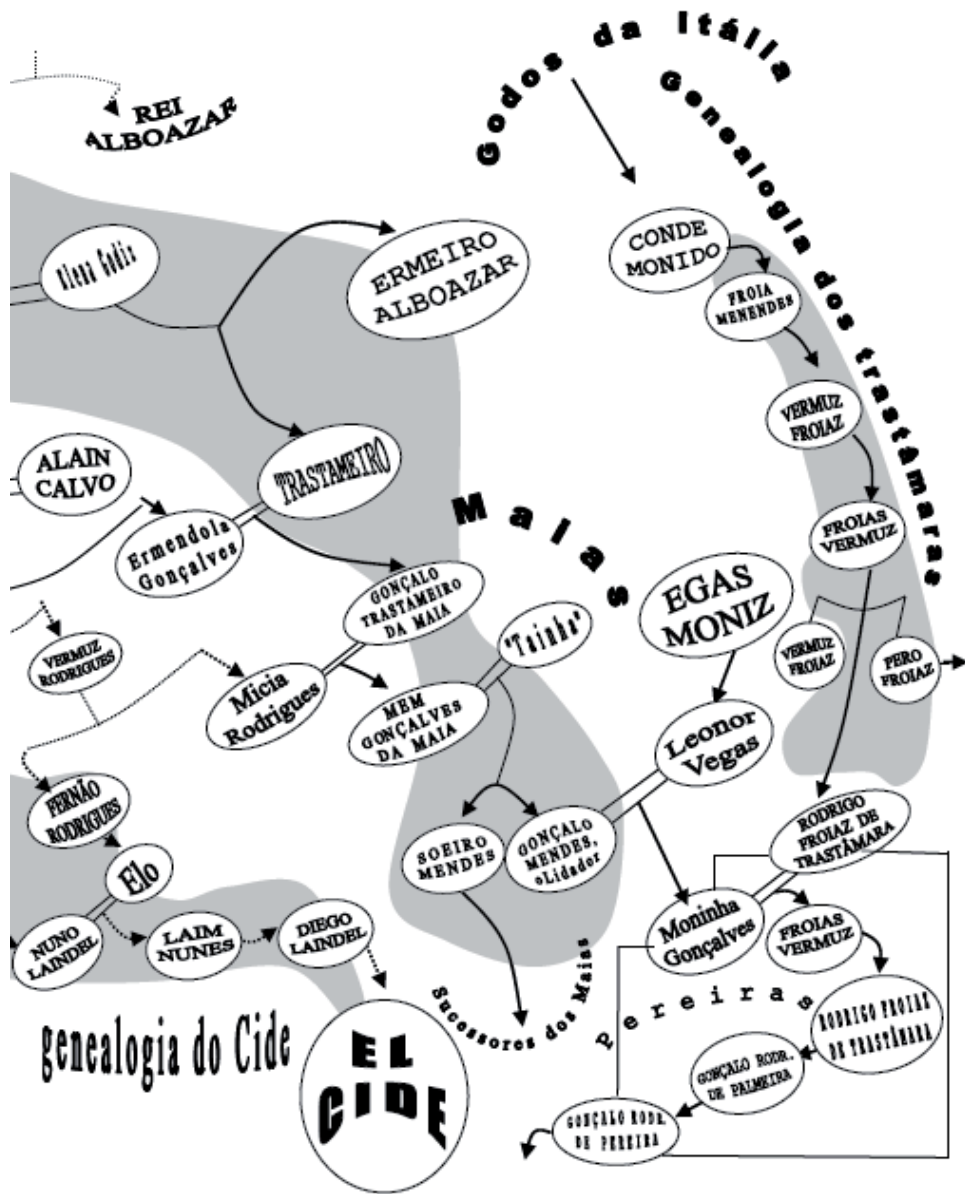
REI ALBOAZAR

Godos da Itália

Genealogia dos trastâmaras

Elena Gótica

ERMEIRO ALBOAZAR

CONDE MONIDO

FROIA MENENDES

VERMUZ FROIAZ

ALAIN CALVO

TRASTAMEIRO

Maias

FROIAS VERMUZ

Ermendola Gonçalves

GONÇALO TRASTAMEIRO DA MAIA

EGAS MONIZ

VERMUZ RODRIGUES

"Tainha"

VERMUZ FROIAZ

PERO FROIAZ

Micia Rodrigues

MEM GONÇALVES DA MAIA

Leonor Vegas

FERNÃO RODRIGUES

SOEIRO MENDES

GONÇALO MENDES, o Lidador

RODRIGO FROIAZ DE TRASTÂMARA

Elo

Moninha Gonçalves

FROIAS VERMUZ

NUNO LAINDEL

LAIM NUNES

DIEGO LAINDEL

Sucessores dos Maias

Pereiras

RODRIGO FROIAZ DE TRASTÂMARA

genealogia do Cide

EL CIDE

GONÇALO RODR. DE PALMEIRA

GONÇALO RODR. DE PEREIRA